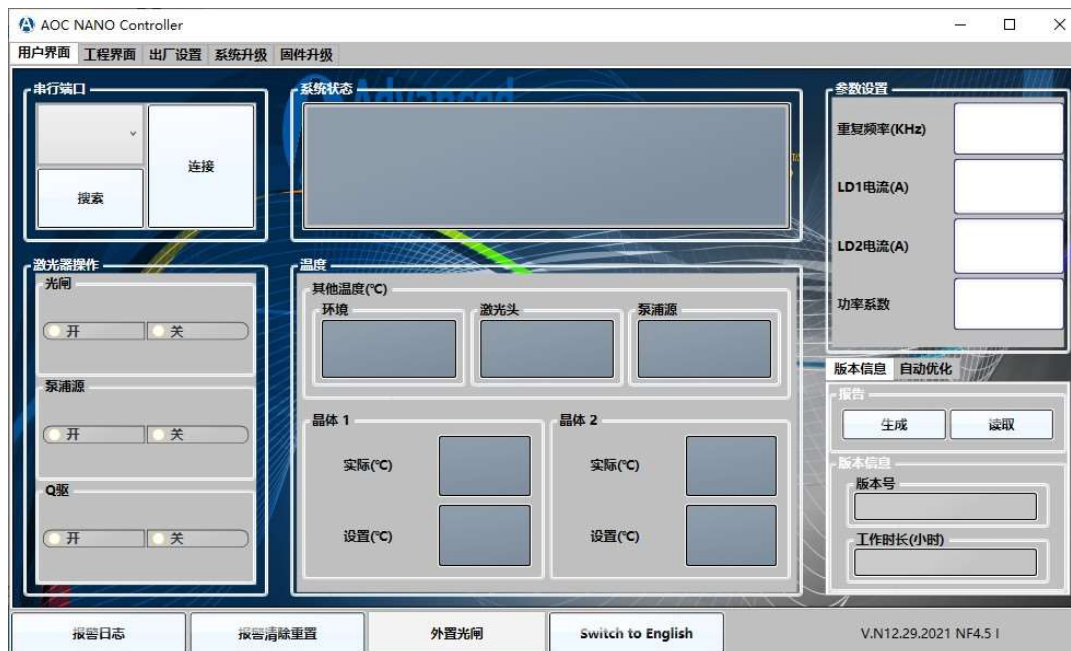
AOC NANO Controller

用户界面 工程界面 出厂设置 系统升级 固件升级

串行端口

连接

搜索

系统状态

参数设置

重复频率(KHz)

LD1电流(A)

LD2电流(A)

功率系数

激光器操作

光闸

开 关

泵浦源

开 关

Q驱

开 关

温度

其他温度(℃)

环境

激光头

泵浦源

晶体 1

实际(℃)

设置(℃)

晶体 2

实际(℃)

设置(℃)

版本信息 自动优化

报告

生成 读取

版本信息

版本号

工作时长(小时)

报警日志 报警清除重置 外置光闸 Switch to English V.N12.29.2021 NF4.5 I